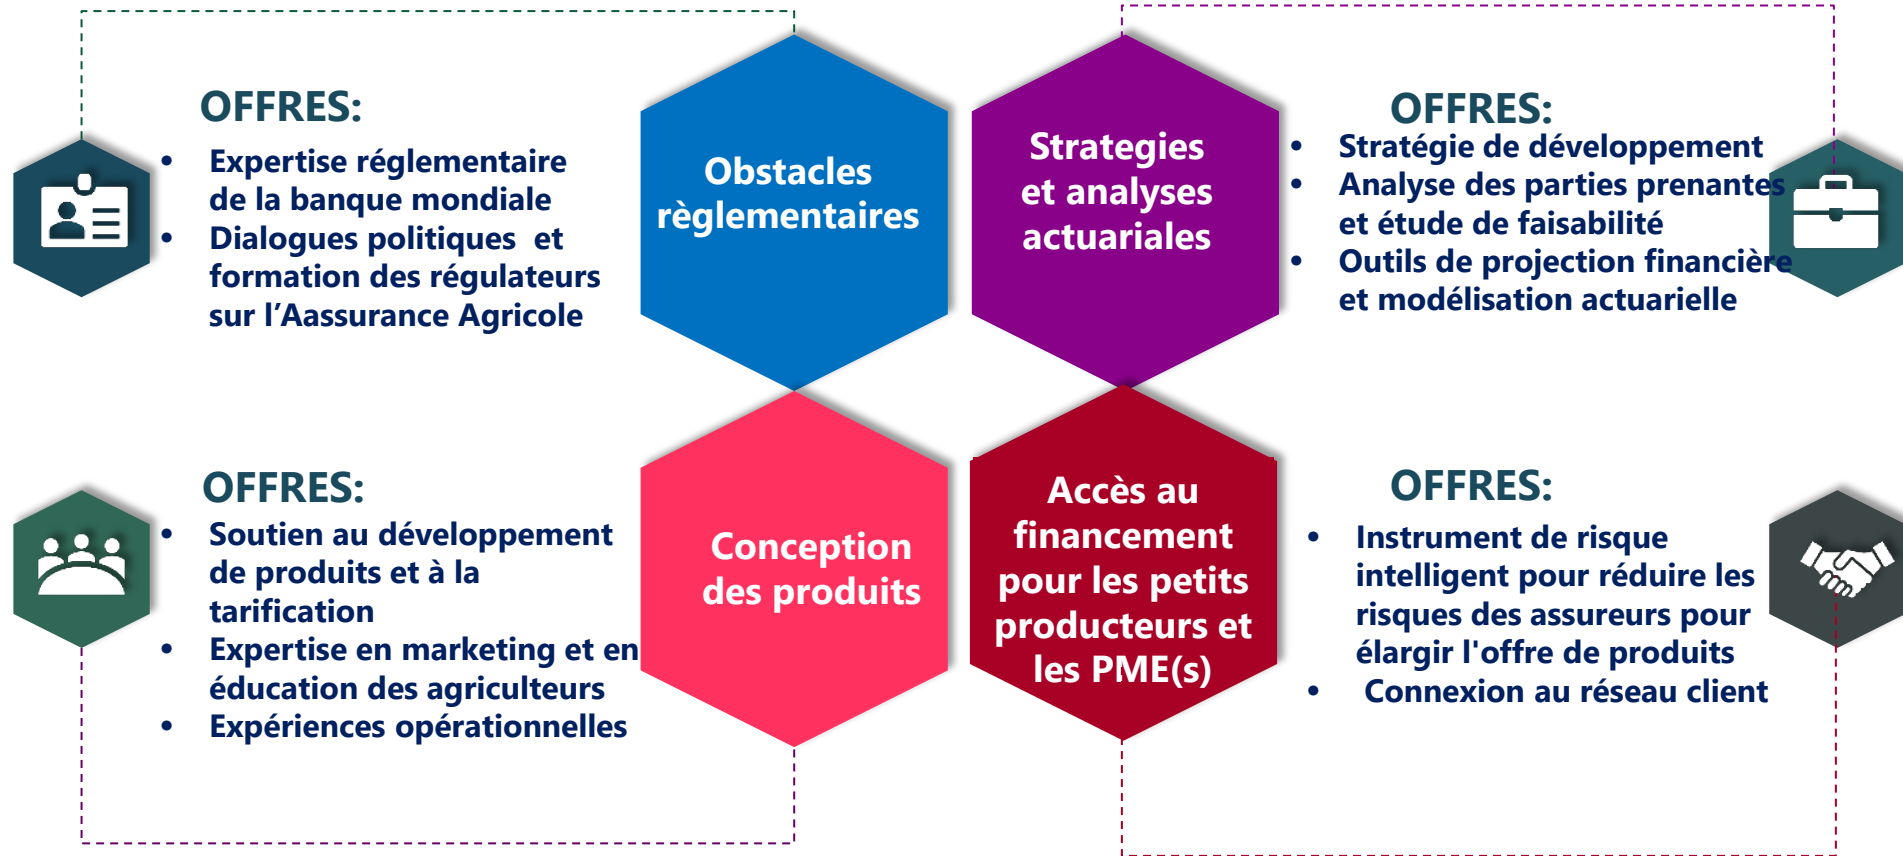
OFFRES:

- Expertise réglementaire de la banque mondiale
- Dialogues politiques et formation des régulateurs sur l'Aassurance Agricole

Obstacles règlementaires

Strategies et analyses actuariales

OFFRES:

- Stratégie de développement
- Analyse des parties prenantes et étude de faisabilité
- Outils de projection financière et modélisation actuarielle

OFFRES:

- Soutien au développement de produits et à la tarification
- Expertise en marketing et en éducation des agriculteurs
- Expériences opérationnelles

Conception des produits

Accès au financement pour les petits producteurs et les PME(s)

OFFRES:

- Instrument de risque intelligent pour réduire les risques des assureurs pour élargir l'offre de produits
- Connexion au réseau client